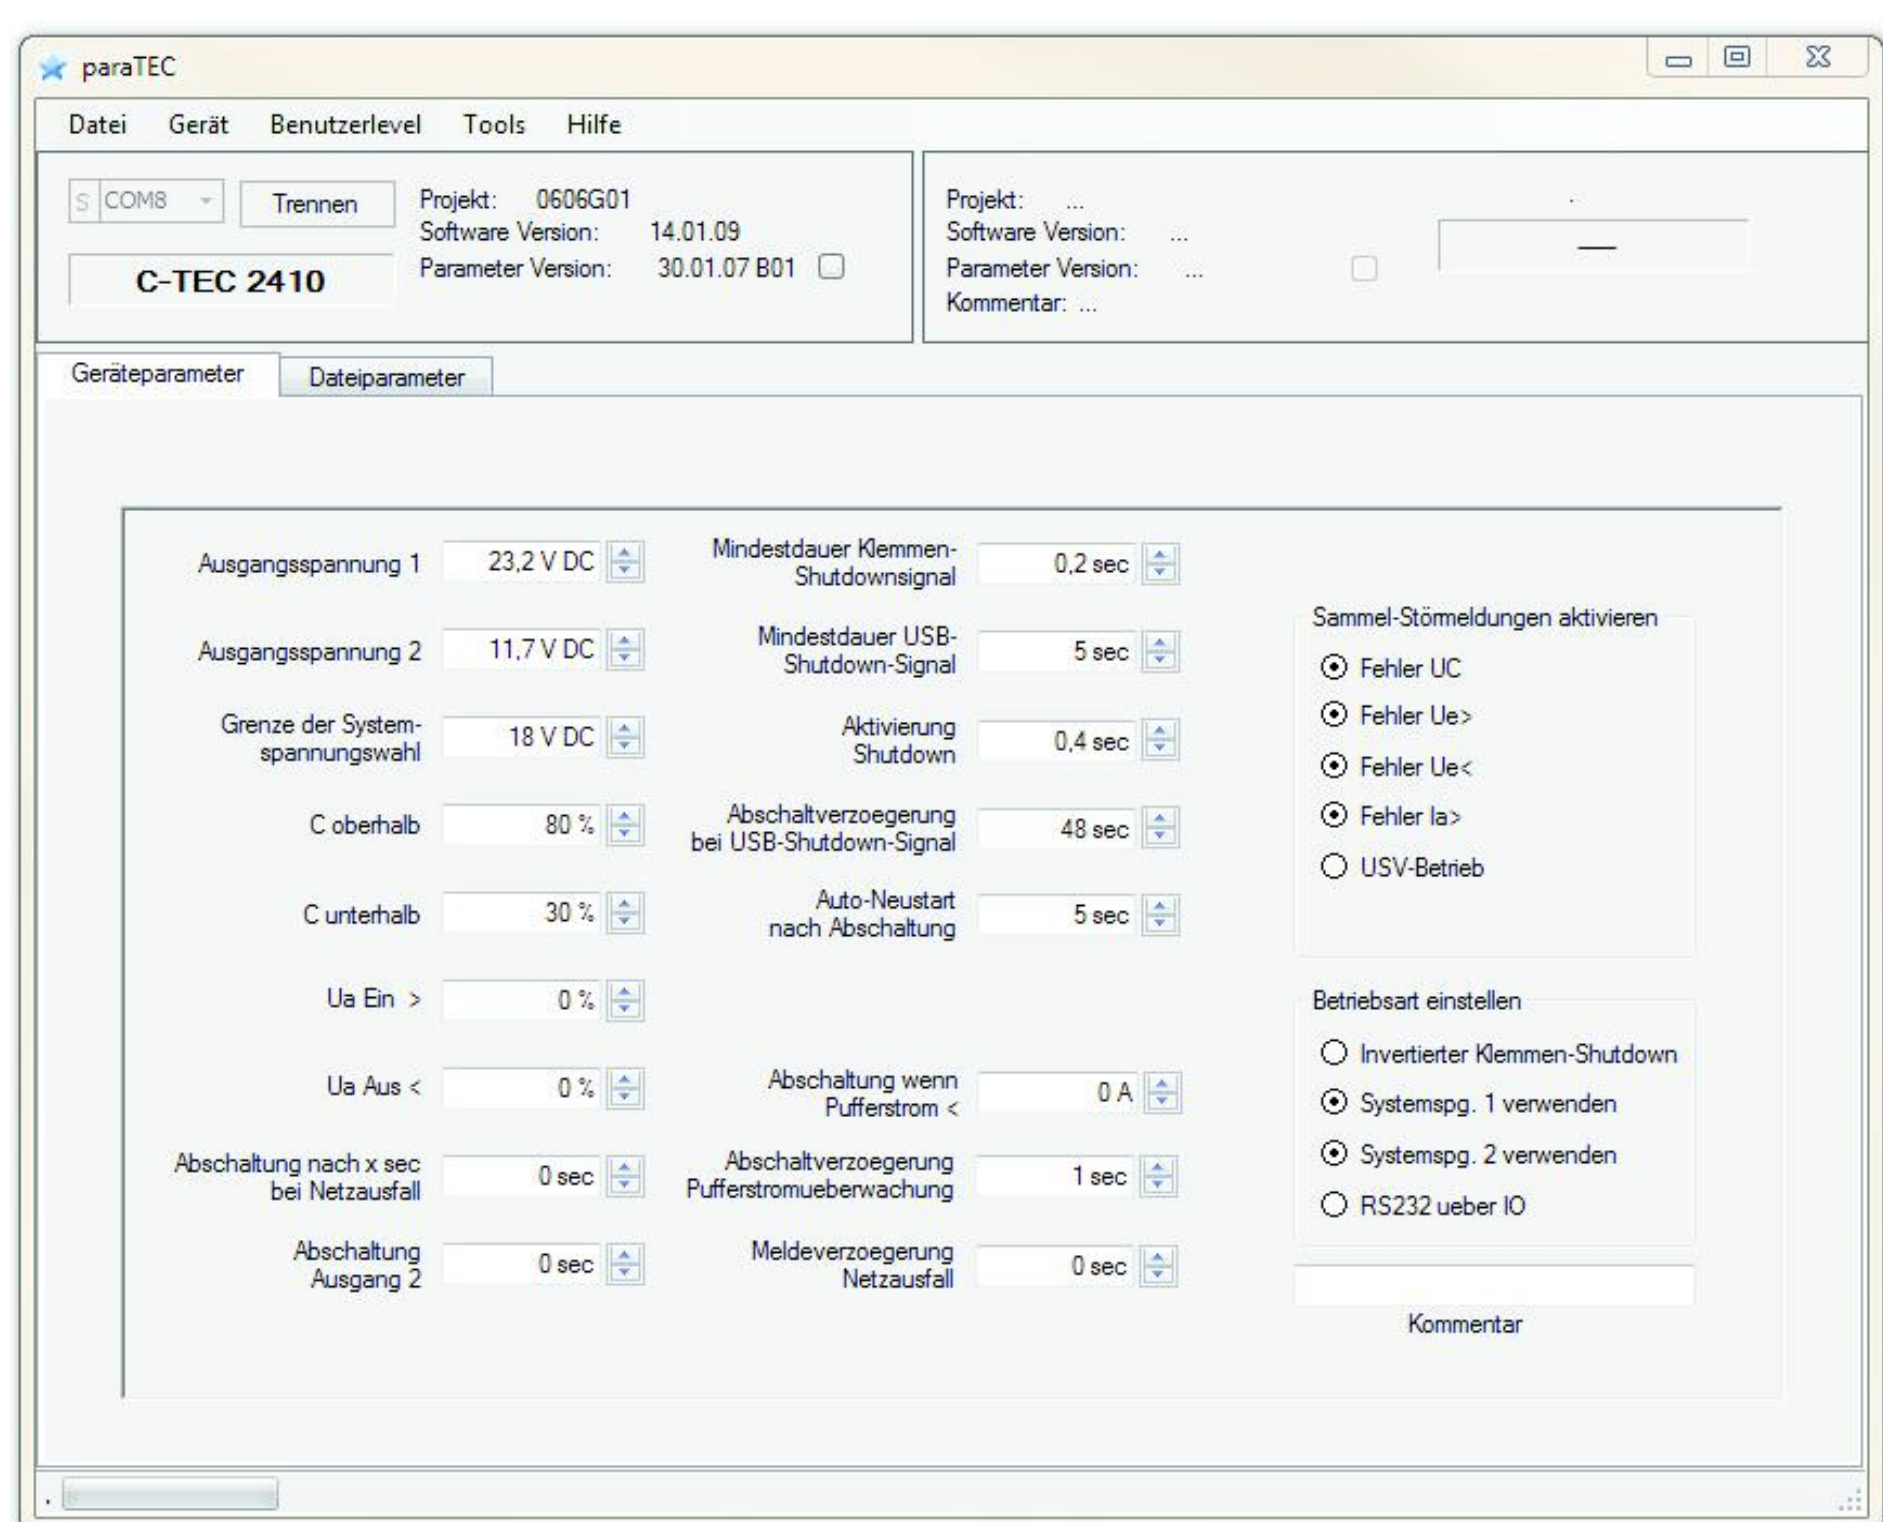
paraTEC

Datei Gerät Benutzerlevel Tools Hilfe

S COM8 Trennen

C-TEC 2410

Projekt: 0606G01
Software Version: 14.01.09
Parameter Version: 30.01.07 B01

Projekt: ...
Software Version: ...
Parameter Version: ...
Kommentar: ...

—

Geräteparameter Dateiparameter

Ausgangsspannung 1 23,2 V DC
Ausgangsspannung 2 11,7 V DC
Grenze der Systemspannungswahl 18 V DC
C oberhalb 80 %
C unterhalb 30 %
Ua Ein > 0 %
Ua Aus < 0 %
Abschaltung nach x sec bei Netzausfall 0 sec
Abschaltung Ausgang 2 0 sec

Mindestdauer Klemmen-Shutdownsignal 0,2 sec
Mindestdauer USB-Shutdown-Signal 5 sec
Aktivierung Shutdown 0,4 sec
Abschaltverzoegerung bei USB-Shutdown-Signal 48 sec
Auto-Neustart nach Abschaltung 5 sec
Abschaltung wenn Pufferstrom < 0 A
Abschaltverzoegerung Pufferstromueberwachung 1 sec
Meldeverzoegerung Netzausfall 0 sec

Sammel-Störmeldungen aktivieren
Fehler UC
Fehler Ue>
Fehler Ue<
Fehler Ia>
USV-Betrieb

Betriebsart einstellen
Invertierter Klemmen-Shutdown
Systemspg. 1 verwenden
Systemspg. 2 verwenden
RS232 ueber IO

Kommentar